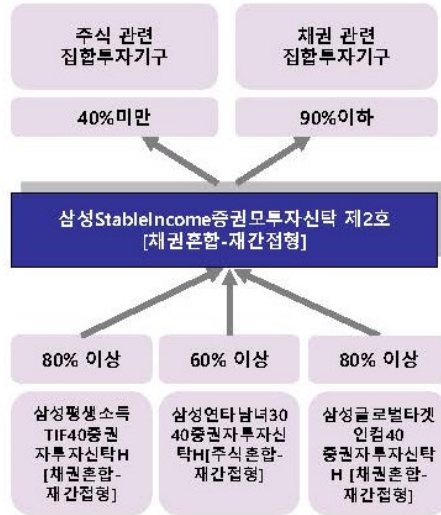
주식 관련 집합투자기구

채권 관련 집합투자기구

40%미만

90%이하

삼성StableIncome증권모투자신탁 제2호 [채권혼합-재간접형]

80% 이상

60% 이상

80% 이상

삼성평생소득 TIF40증권 자투자신탁H [채권혼합-재간접형]

삼성언타 남녀30 40증권자투자신탁H[주식혼합-재간접형]

삼성글로벌타겟 인컴40 증권자투자신탁 H [채권혼합-재간접형]